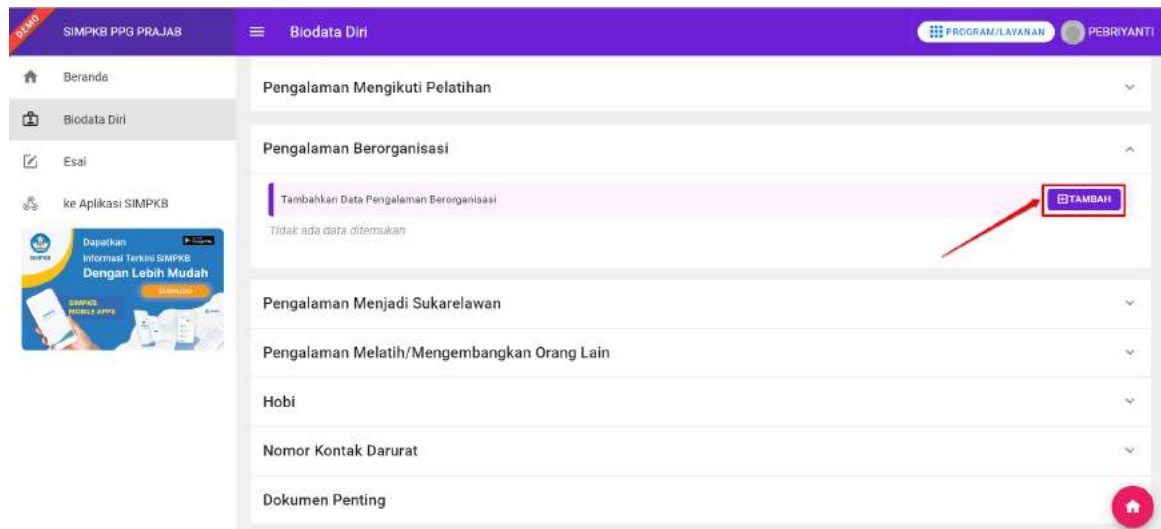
DEMO

SIMPKB PPG PRAJAB

Biodata Diri

PROGRAM/LAYANAN

PEBRIYANTI

Beranda

Biodata Diri

Esai

ke Aplikasi SIMPKB

SIMPKB

Dapatkan Informasi Terkini SIMPKB Dengan Lebih Mudah

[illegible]

SIMPKB MOBILE APPS

Pengalaman Mengikuti Pelatihan

Pengalaman Berorganisasi

Tambahkan Data Pengalaman Berorganisasi

TAMBAH

Tidak ada data ditemukan

Pengalaman Menjadi Sukarelawan

Pengalaman Melatih/Mengembangkan Orang Lain

Hobi

Nomor Kontak Darurat

Dokumen Penting